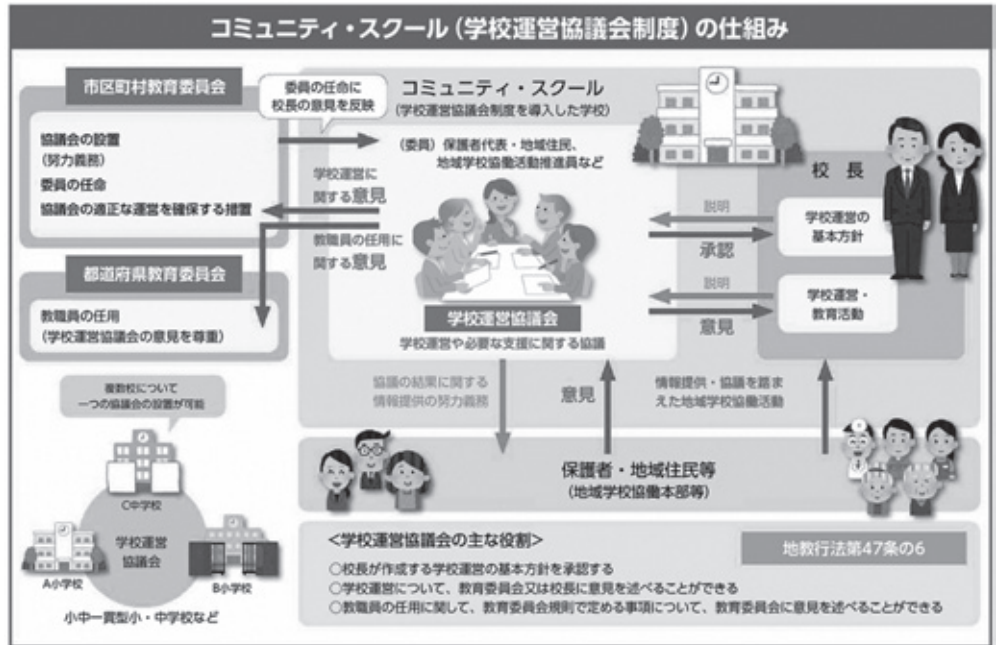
コミュニティ・スクール（学校運営協議会制度）の仕組み

市区町村教育委員会

協議会の設置
（努力義務）
委員の任命
協議会の適正な運営を確保する措置

委員の任命に
校長の意見を反映

コミュニティ・スクール
（学校運営協議会制度を導入した学校）

（委員）保護者代表・地域住民、
地域学校協働活動推進員など

学校運営に
関する意見

教職員の任用に
関する意見

都道府県教育委員会

教職員の任用
（学校運営協議会の意見を尊重）

学校運営協議会
学校運営や必要な支援に関する協議

校長

説明
承認
学校運営の
基本方針

説明
意見
学校運営・
教育活動

協議の結果に関する
情報提供の努力義務

意見

情報提供・協議を踏ま
えた地域学校協働活動

複数校について
一つの協議会の設置が可能

C中学校
学校運営
協議会
A小学校
B小学校
小中一貫型小・中学校など

保護者・地域住民等
（地域学校協働本部等）

＜学校運営協議会の主な役割＞

地教行法第47条の6

○校長が作成する学校運営の基本方針を承認する
○学校運営について、教育委員会又は校長に意見を述べることができる
○教職員の任用に関して、教育委員会規則で定める事項について、教育委員会に意見を述べることができる